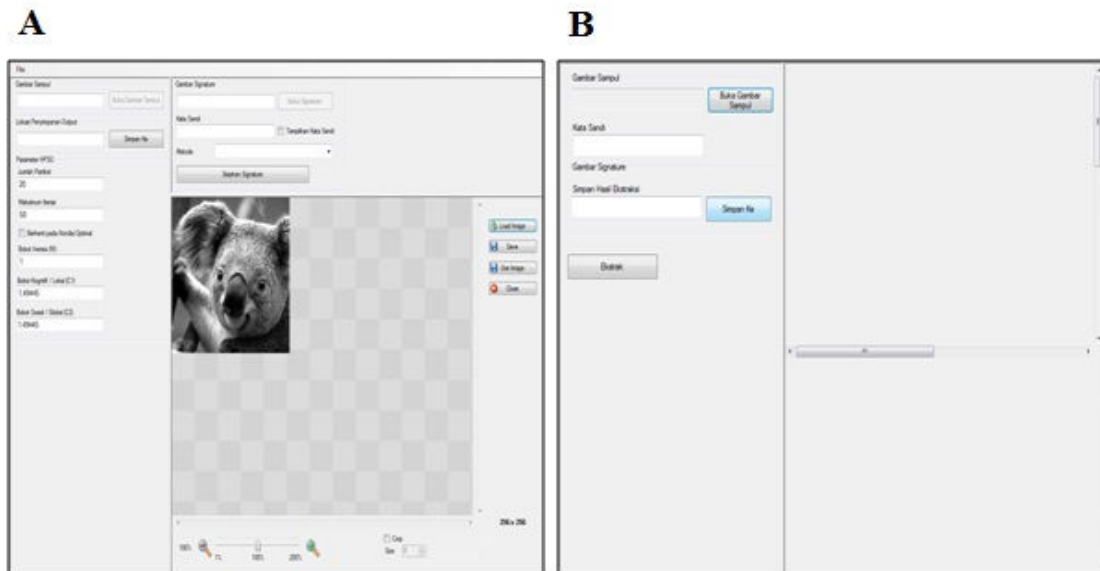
A

File

Gambar Sampul

Buka Gambar Sampul

Lokasi Penyimpanan Output

Simpan file

Parameter HPSO

Jumlah Partikel

20

Maksimum Iterasi

50

Berhenti pada Kondisi Optimal

Bobot Inersia (W)

1

Bobot Kognitif / Lokal (C1)

1.49445

Bobot Sosial / Global (C2)

1.49445

Gambar Signature

Buka Signature

Kata Sandi

Tampilkan Kata Sandi

Metode

Sisipkan Signature

Load Image

Save

Use Image

Close

256 x 256

100%

1%

100%

200%

Crop

Size

B

Gambar Sampul

Buka Gambar Sampul

Kata Sandi

Gambar Signature

Simpan Hasil Ekstraksi

Simpan file

Ekstrak